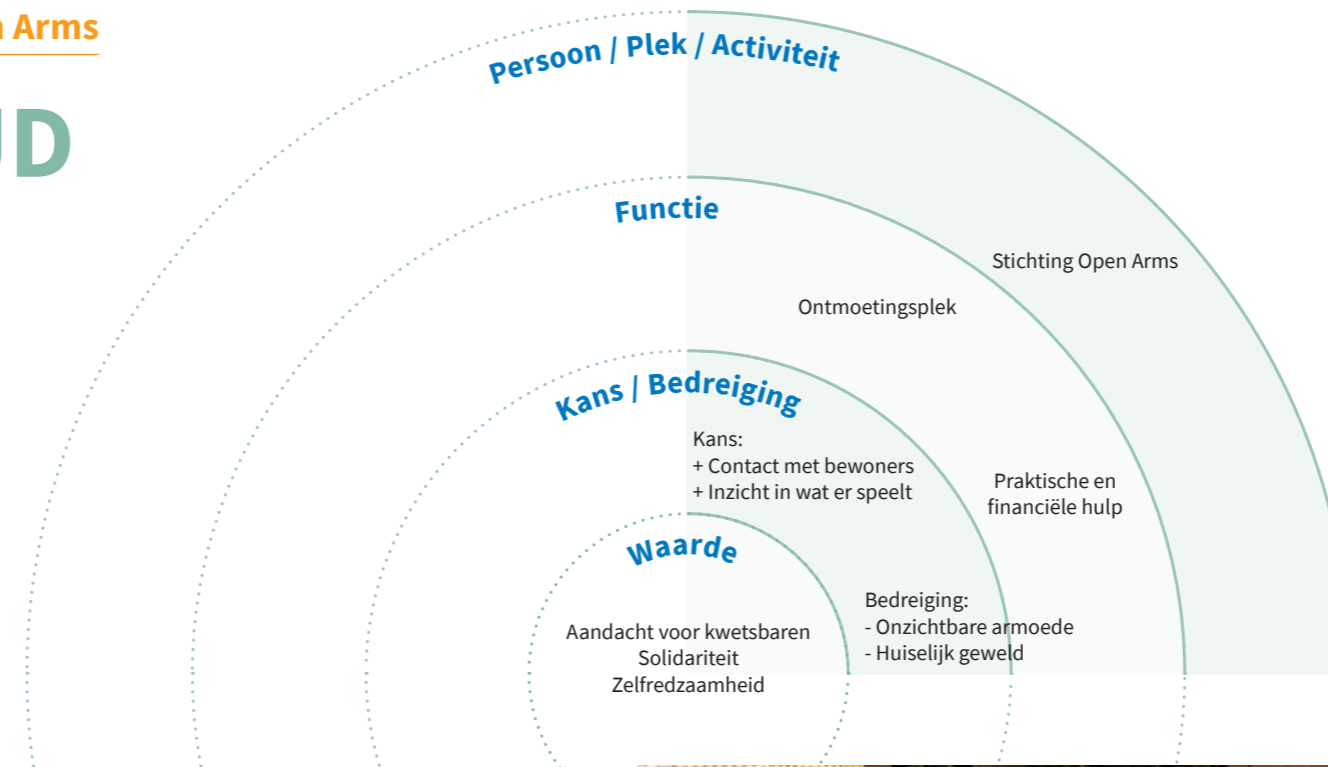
n Arms

JD

Persoon / Plek / Activiteit

Functie

Stichting Open Arms

Ontmoetingsplek

Kans / Bedreiging

Kans:
+ Contact met bewoners
+ Inzicht in wat er speelt

Praktische en financiële hulp

Waarde

Bedreiging:
- Onzichtbare armoede
- Huiselijk geweld

Aandacht voor kwetsbaren
Solidariteit
Zelfredzaamheid